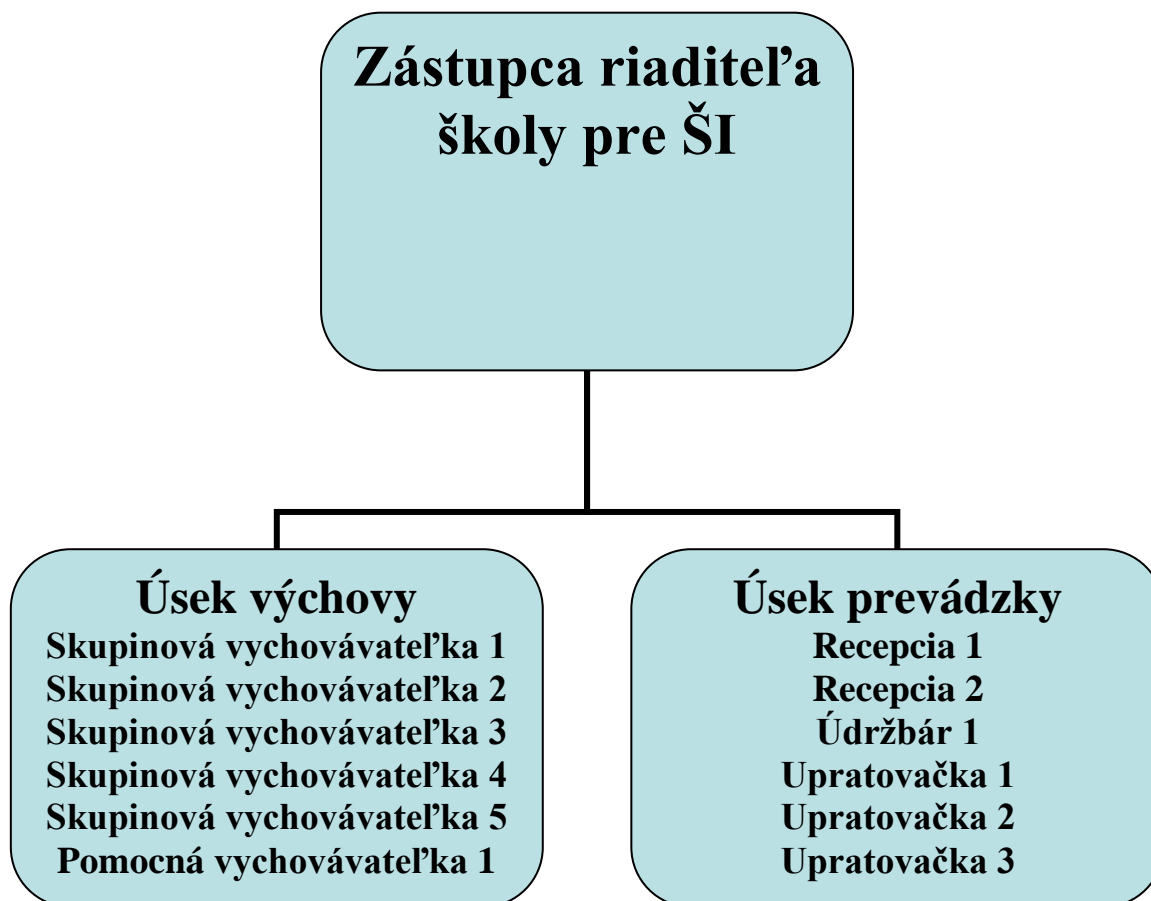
Zástupca riaditeľa školy pre ŠI

Úsek výchovy
Skupinová vychovávateľka 1
Skupinová vychovávateľka 2
Skupinová vychovávateľka 3
Skupinová vychovávateľka 4
Skupinová vychovávateľka 5
Pomocná vychovávateľka 1

Úsek prevádzky
Recepcia 1
Recepcia 2
Údržbár 1
Upratovačka 1
Upratovačka 2
Upratovačka 3